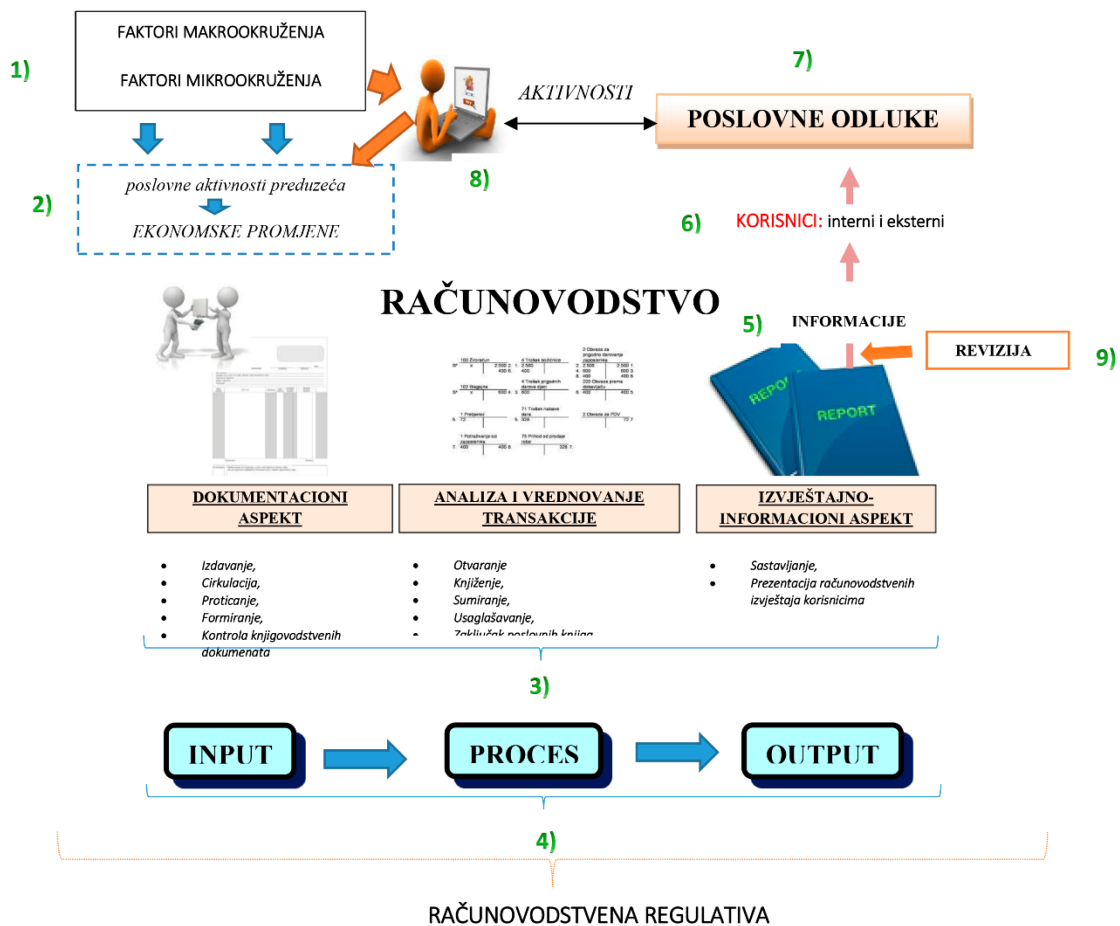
1)

FAKTORI MAKROOKRUŽENJA

FAKTORI MIKROOKRUŽENJA

AKTIVNOSTI

7)

POSLOVNE ODLUKE

8)

2)

poslovne aktivnosti preduzeća

EKONOMSKE PROMJENE

6)

KORISNICI: interni i eksterni

RAČUNOVODSTVO

5)

INFORMACIJE

REVIZIJA

9)

REPORT

REPORT

DOKUMENTACIONI ASPEKT

ANALIZA I VREDNOVANJE TRANSAKCIJE

IZVJEŠTAJNO-INFORMACIONI ASPEKT

- Izdavanje,
- Cirkulacija,
- Proticanje,
- Formiranje,
- Kontrola knjigovodstvenih dokumenata

- Otvaranje
- Knjiženje,
- Sumiranje,
- Usaglašavanje,
- Zaključak poslovnih knjiga

- Sastavljanje,
- Prezentacija računovodstvenih izvještaja korisnicima

3)

INPUT

PROCES

OUTPUT

4)

RAČUNOVODSTVENA REGULATIVA